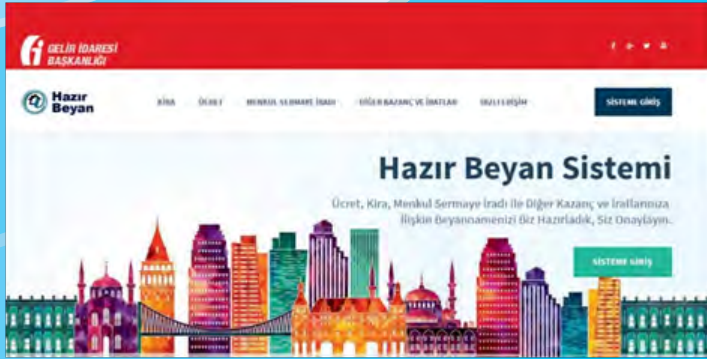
GELİR İDARESİ BAŞKANLIĞI

Hazır Beyan

KİRA ÜCRET MENKUL SERMAYE İRADI DİĞER KAZANÇ VE İRATLAR ÖZEL İLETİŞİM

SİSTEME GİRİŞ

Hazır Beyan Sistemi

Ücret, Kira, Menkul Sermaye İradı ile Diğer Kazanç ve İratlarınıza İlişkin Beyannamenizi Biz Hazırladık, Siz Onaylayın.

SİSTEME GİRİŞ